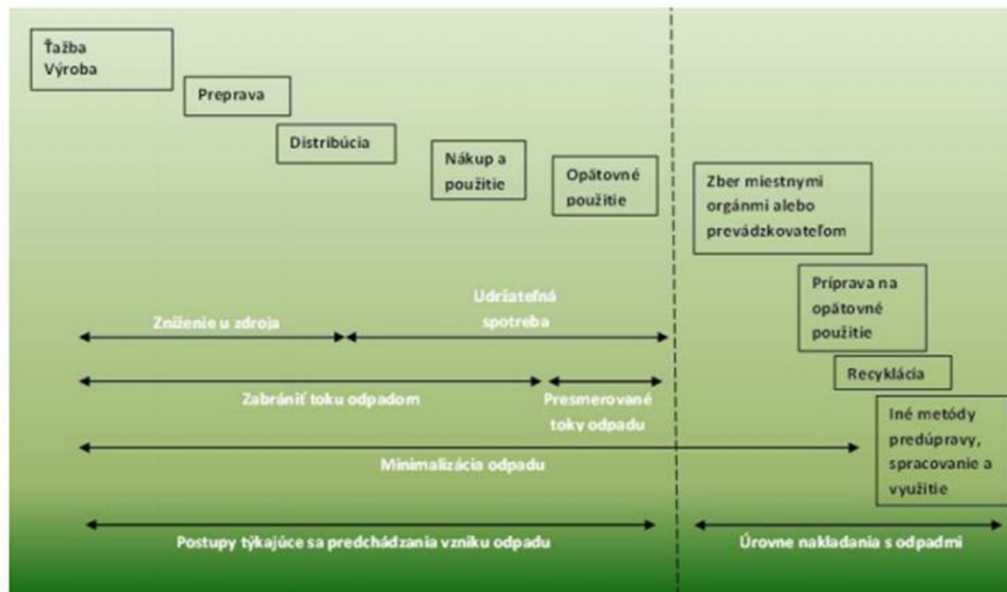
Ťažba
Výroba

Preprava

Distribúcia

Nákup a použitie

Opätovné použitie

Zber miestnymi orgánmi alebo prevádzkovateľom

Príprava na opätovné použitie

Recyklácia

Iné metódy predúpravy, spracovanie a využitie

Zníženie u zdroja

Udržateľná spotreba

Zabrániť toku odpadom

Presmerované toky odpadu

Minimalizácia odpadu

Postupy týkajúce sa predchádzania vzniku odpadu

Úrovne nakladania s odpadmi